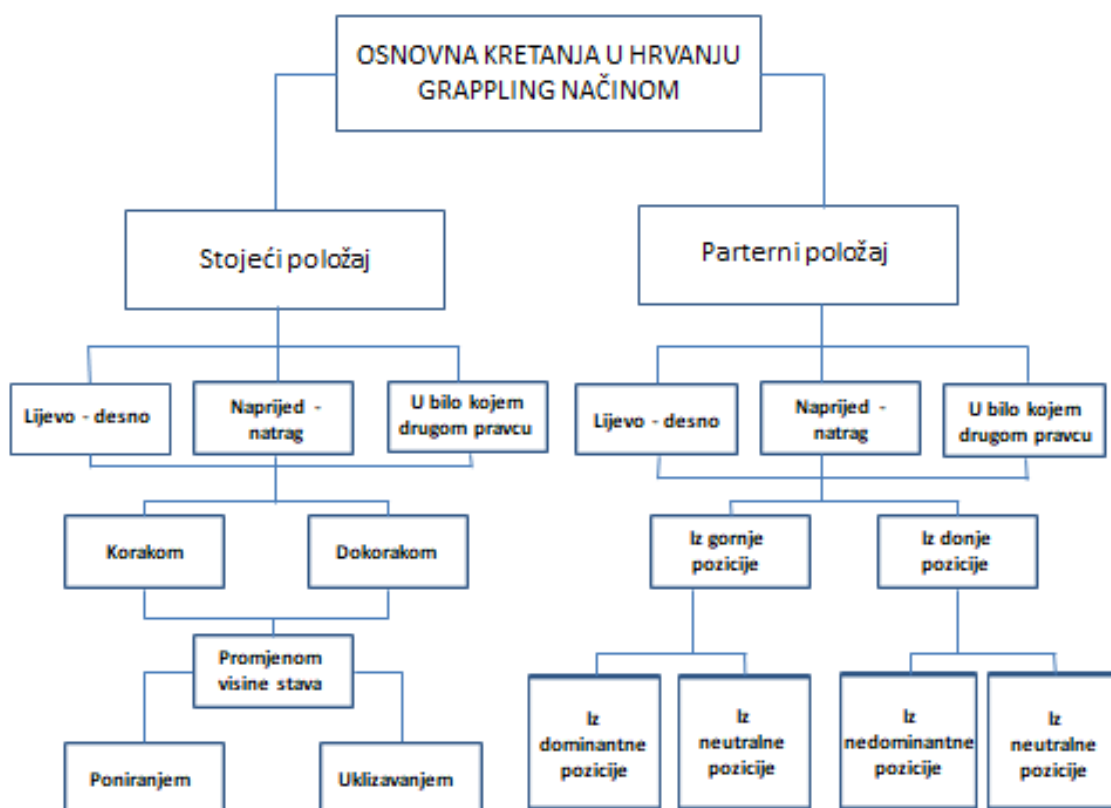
OSNOVNA KRETANJA U HRVANJU GRAPPLING NAČINOM

Stojeći položaj

Parterni položaj

Lijevo - desno

Naprijed - natrag

U bilo kojem drugom pravcu

Lijevo - desno

Naprijed - natrag

U bilo kojem drugom pravcu

Korakom

Dokorakom

Iz gornje pozicije

Iz donje pozicije

Promjenom visine stava

Iz dominantne pozicije

Iz neutralne pozicije

Iz nedominantne pozicije

Iz neutralne pozicije

Poniranjem

Uklizavanjem